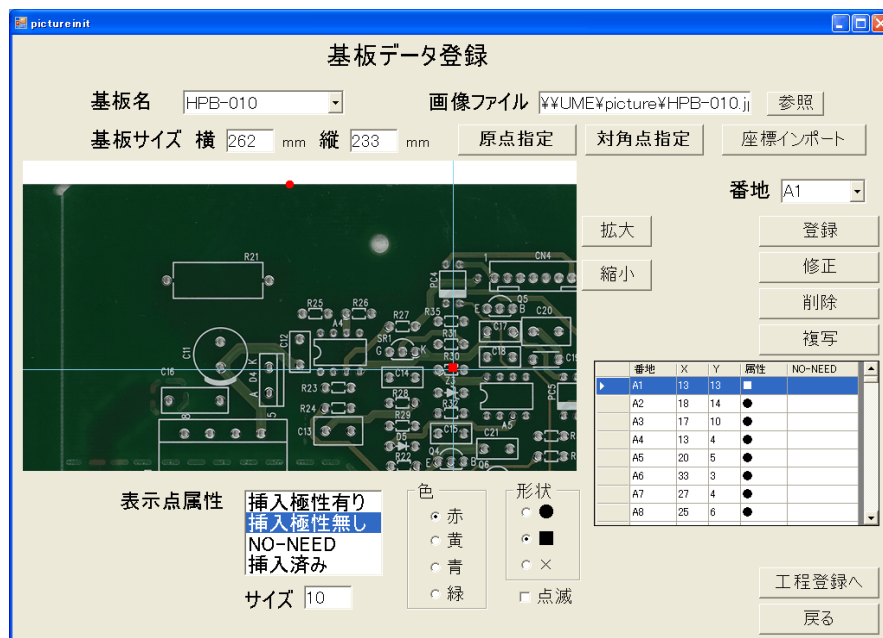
pictureinit

基板データ登録

基板名 HPB-010

画像ファイル ¥¥UME¥picture¥HPB-010.jp

参照

基板サイズ 横 262 mm 縦 233 mm

原点指定

対角点指定

座標インポート

番地 A1

拡大

縮小

登録

修正

削除

複写

R21
CN4
R25
R26
R27
R35
Q5
PC4
C17
C20
A4
SR1
R31
C11
C12
R30
C18
C16
C14
R23
R24
R29
C13
C21
D5
R22
C15
PC5
D4
A5
Q4

| | 番地 | X | Y | 属性 | NO-NEED |
|---|---|---|---|---|---|
| ▸ | A1 | 13 | 13 | ■ | |
| | A2 | 18 | 14 | ● | |
| | A3 | 17 | 10 | ● | |
| | A4 | 13 | 4 | ● | |
| | A5 | 20 | 5 | ● | |
| | A6 | 33 | 3 | ● | |
| | A7 | 27 | 4 | ● | |
| | A8 | 25 | 6 | ● | |

表示点属性

挿入極性有り
挿入極性無し
NO-NEED
挿入済み

色
赤
黄
青
緑

形状
●
■
×

点滅

サイズ 10

工程登録へ

戻る